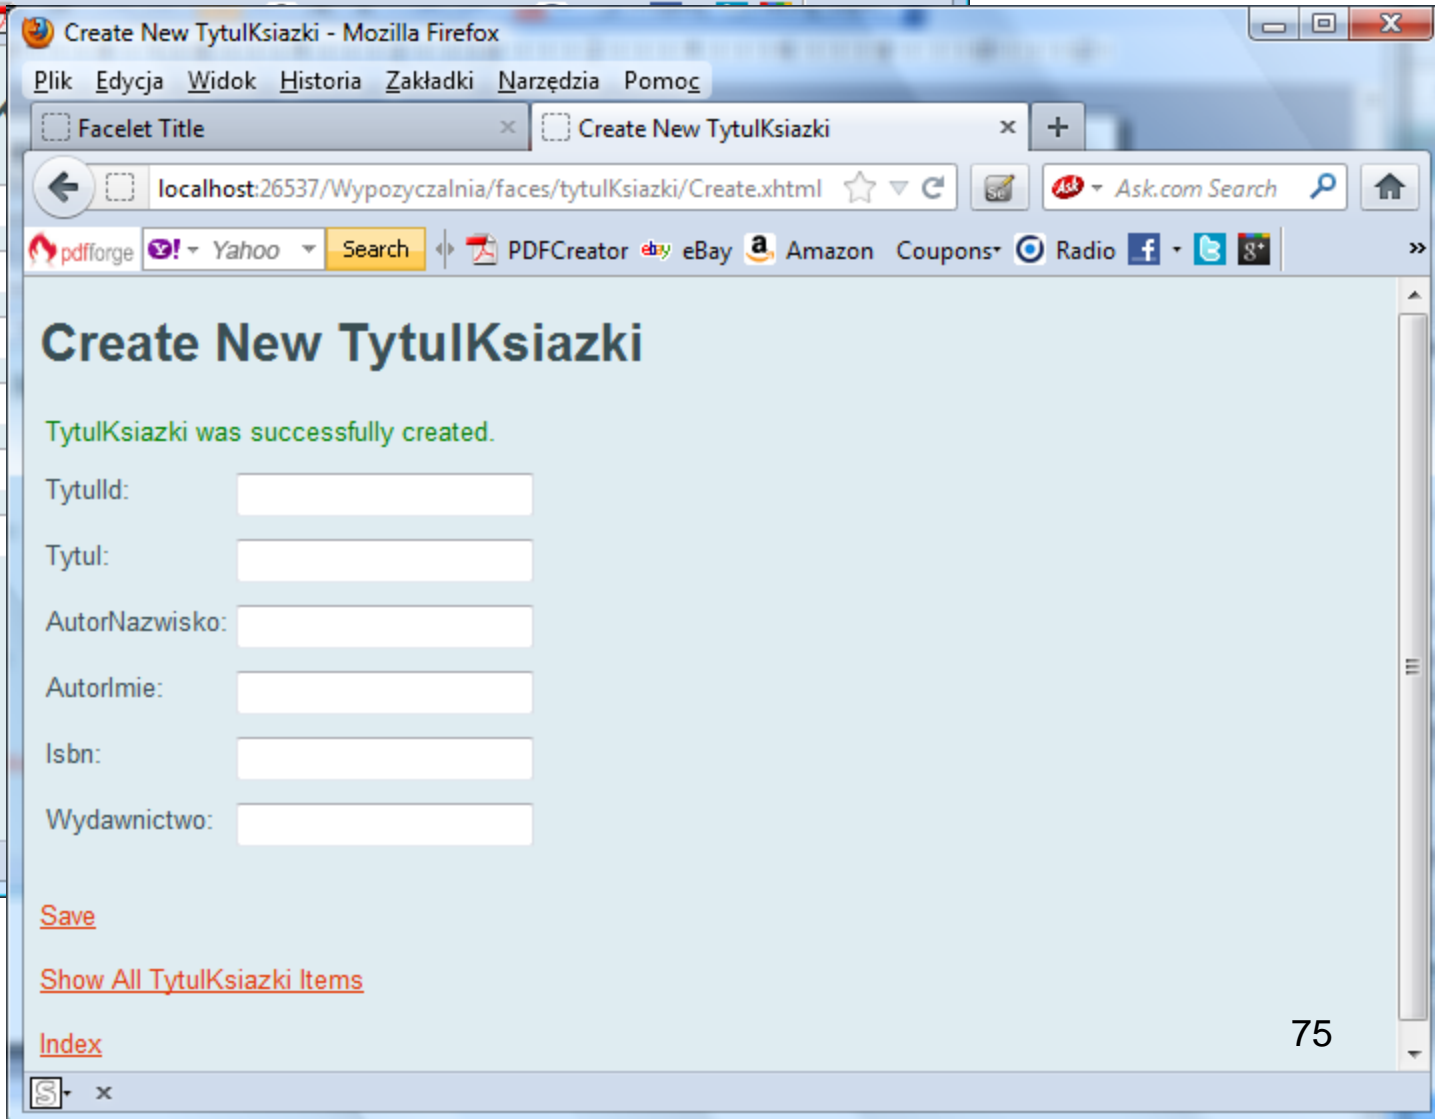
Create New TytulKsiazki - Mozilla Firefox

Plik Edycja Widok Historia Zakładki Narzędzia Pomoc

Facelet Title ×
Create New TytulKsiazki ×
+

localhost:26537/Wypozyczalnia/faces/tytulKsiazki/Create.xhtml

Ask.com Search

pdfforge Yahoo Search PDFCreator ebay eBay Amazon Coupons Radio »

Create New TytulKsiazki

TytulKsiazki was successfully created.

TytulId:

Tytul:

AutorNazwisko:

AutorImie:

Isbn:

Wydawnictwo:

Save

Show All TytulKsiazki Items

Index

75